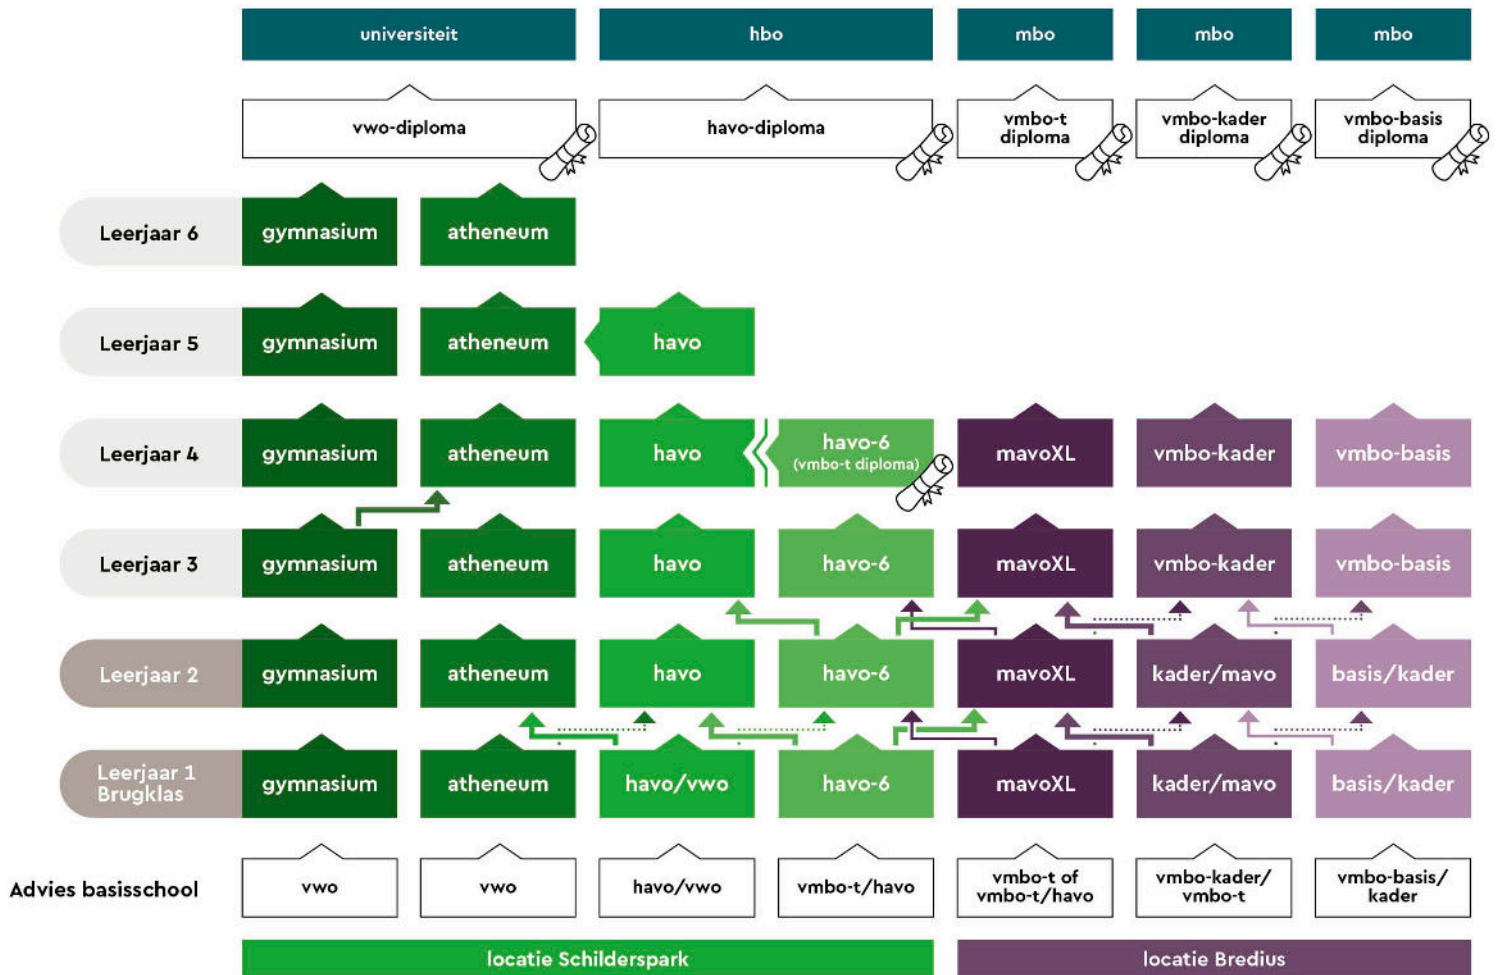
| | | | | | | | |
|---|---|---|---|---|---|---|---|
| | universiteit | | hbo | | mbo | mbo | mbo |
| | vwo-diploma | | havo-diploma | | vmbo-t diploma | vmbo-kader diploma | vmbo-basis diploma |
| Leerjaar 6 | gymnasium | atheneum | | | | | |
| Leerjaar 5 | gymnasium | atheneum | havo | | | | |
| Leerjaar 4 | gymnasium | atheneum | havo | havo-6 (vmbo-t diploma) | mavoXL | vmbo-kader | vmbo-basis |
| Leerjaar 3 | gymnasium | atheneum | havo | havo-6 | mavoXL | vmbo-kader | vmbo-basis |
| Leerjaar 2 | gymnasium | atheneum | havo | havo-6 | mavoXL | kader/mavo | basis/kader |
| Leerjaar 1 Brugklas | gymnasium | atheneum | havo/vwo | havo-6 | mavoXL | kader/mavo | basis/kader |
| Advies basisschool | vwo | vwo | havo/vwo | vmbo-t/havo | vmbo-t of vmbo-t/havo | vmbo-kader/ vmbo-t | vmbo-basis/ kader |

locatie Schilderspark

locatie Bredius